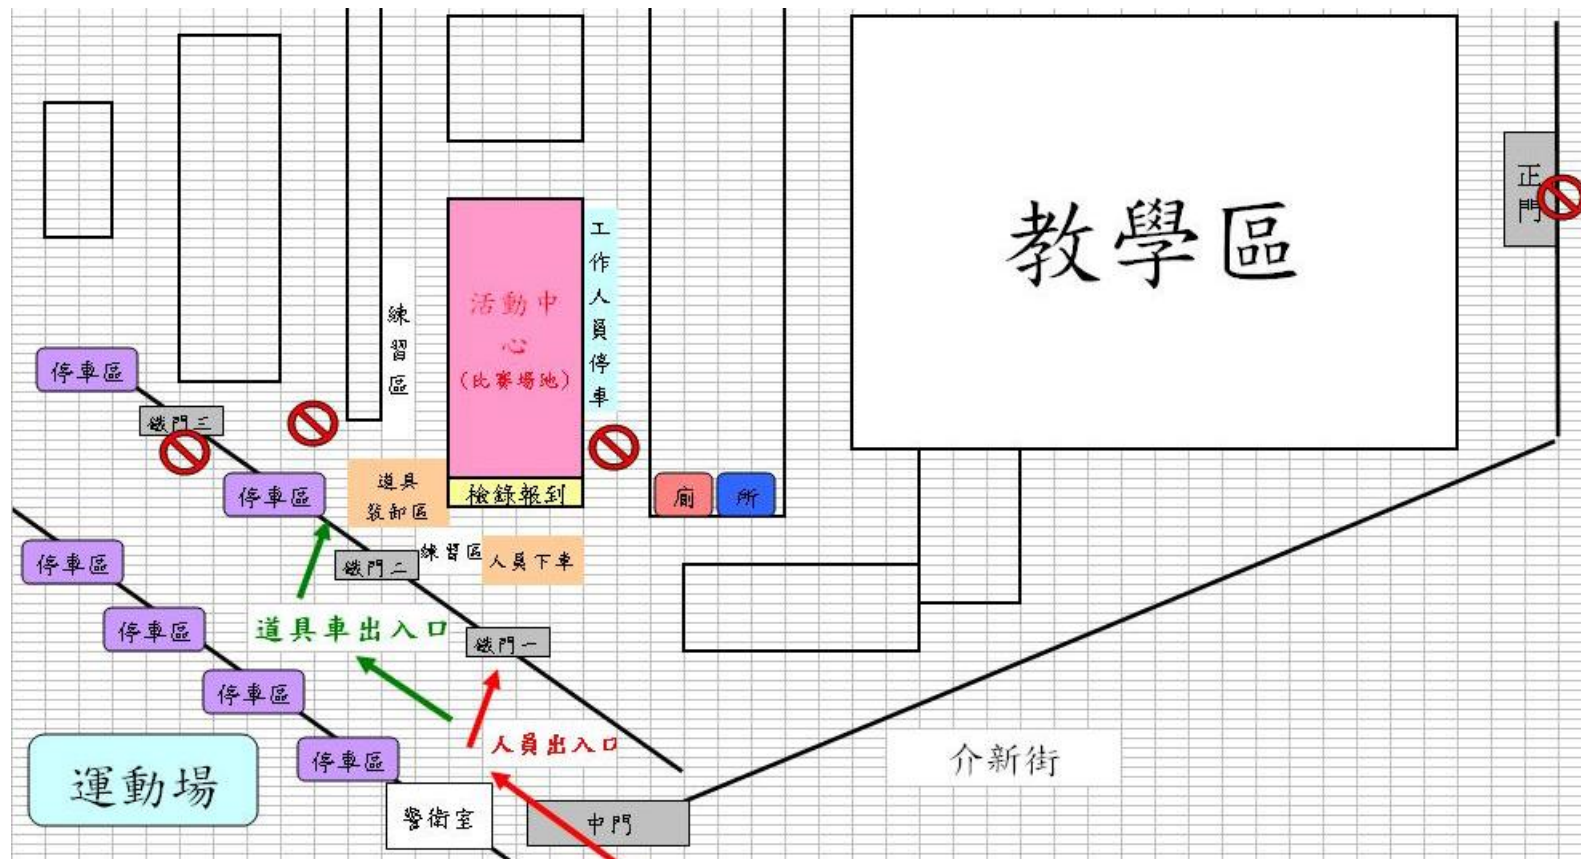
教學區

正門

活動中心
(比賽場地)

工作人員停車

練習區

停車區

鐵門三

停車區

道具裝卸區

檢錄報到

廁

所

停車區

鐵門二

練習區

人員下車

停車區

道具車出入口

鐵門一

停車區

人員出入口

運動場

停車區

介新街

警衛室

中門